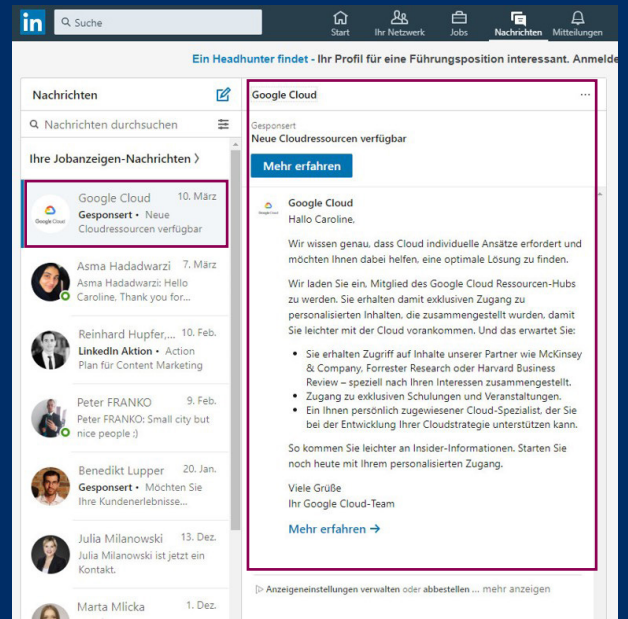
in Suche

Start Ihr Netzwerk Jobs Nachrichten Mitteilungen

Ein Headhunter findet - Ihr Profil für eine Führungsposition interessant. Anmelde

Nachrichten

Nachrichten durchsuchen

Ihre Jobanzeigen-Nachrichten ›

Google Cloud 10. März
Gesponsert • Neue Cloudressourcen verfügbar

Asma Hadadwarzi 7. März
Asma Hadadwarzi: Hello Caroline, Thank you for...

Reinhard Hupfer,... 10. Feb.
LinkedIn Aktion • Action Plan for Content Marketing

Peter FRANKO 9. Feb.
Peter FRANKO: Small city but nice people ;)

Benedikt Lupper 20. Jan.
Gesponsert • Möchten Sie Ihre Kundenerlebnisse...

Julia Milanowski 13. Dez.
Julia Milanowski ist jetzt ein Kontakt.

Marta Mlicka 1. Dez.

Google Cloud ···

Gesponsert
Neue Cloudressourcen verfügbar

Mehr erfahren

Google Cloud
Hallo Caroline,

Wir wissen genau, dass Cloud individuelle Ansätze erfordert und möchten Ihnen dabei helfen, eine optimale Lösung zu finden.

Wir laden Sie ein, Mitglied des Google Cloud Ressourcen-Hubs zu werden. Sie erhalten damit exklusiven Zugang zu personalisierten Inhalten, die zusammengestellt wurden, damit Sie leichter mit der Cloud vorankommen. Und das erwartet Sie:

- Sie erhalten Zugriff auf Inhalte unserer Partner wie McKinsey & Company, Forrester Research oder Harvard Business Review – speziell nach Ihren Interessen zusammengestellt.
- Zugang zu exklusiven Schulungen und Veranstaltungen.
- Ein Ihnen persönlich zugewiesener Cloud-Spezialist, der Sie bei der Entwicklung Ihrer Cloudstrategie unterstützen kann.

So kommen Sie leichter an Insider-Informationen. Starten Sie noch heute mit Ihrem personalisierten Zugang.

Viele Grüße
Ihr Google Cloud-Team

Mehr erfahren →

▷ Anzeigeneinstellungen verwalten oder abbestellen ... mehr anzeigen